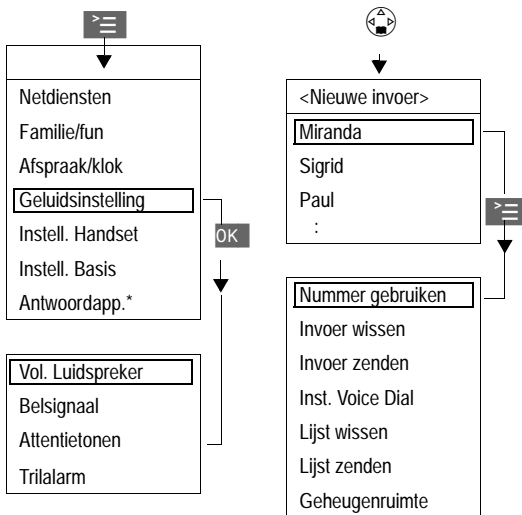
Netdiensten
Familie/fun
Afspraak/klok
Geluidsinstelling
Instell. Handset
Instell. Basis
Antwoordapp.*

OK

Vol. Luidspreker
Belsignaal
Attentietonen
Trilalarm

<Nieuwe invoer>
Miranda
Sigrid
Paul
:

Nummer gebruiken
Invoer wissen
Invoer zenden
Inst. Voice Dial
Lijst wissen
Lijst zenden
Geheugenruimte